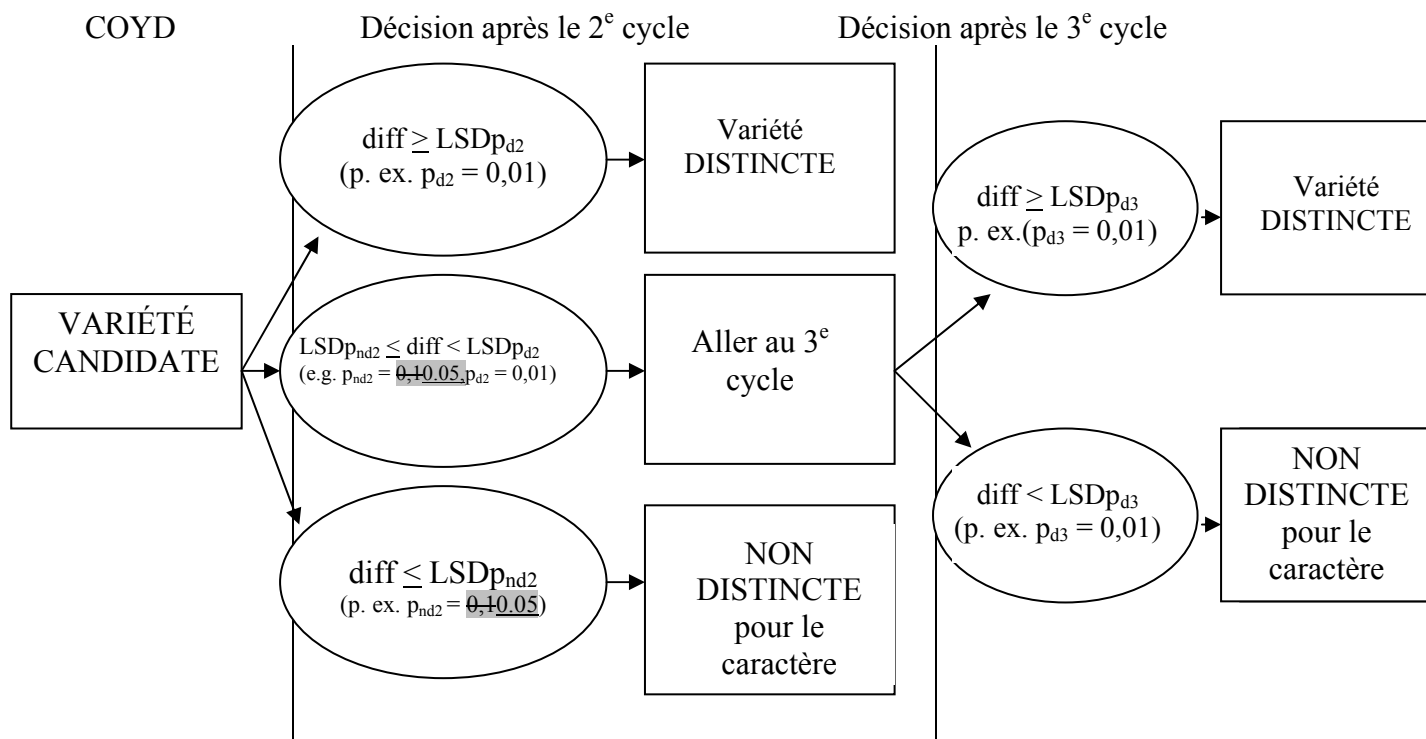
COYD

Décision après le $2^e$ cycle

Décision après le $3^e$ cycle

VARIÉTÉ CANDIDATE

diff $\geq$ LSD$p_{d2}$ (p. ex. $p_{d2}$ = 0,01)

Variété DISTINCTE

LSD$p_{nd2}$ $\leq$ diff < LSD$p_{d2}$ (e.g. $p_{nd2}$ = ~~0,1~~0.05, $p_{d2}$ = 0,01)

Aller au $3^e$ cycle

diff $\leq$ LSD$p_{nd2}$ (p. ex. $p_{nd2}$ = ~~0,1~~0.05)

NON DISTINCTE pour le caractère

diff $\geq$ LSD$p_{d3}$ p. ex.($p_{d3}$ = 0,01)

Variété DISTINCTE

diff < LSD$p_{d3}$ (p. ex. $p_{d3}$ = 0,01)

NON DISTINCTE pour le caractère